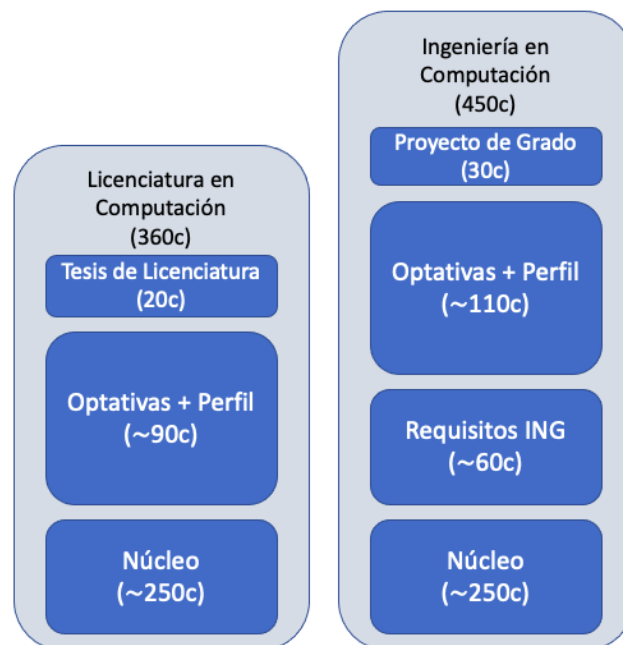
Licenciatura en Computación
(360c)

Tesis de Licenciatura
(20c)

Optativas + Perfil
(~90c)

Núcleo
(~250c)

Ingeniería en Computación
(450c)

Proyecto de Grado
(30c)

Optativas + Perfil
(~110c)

Requisitos ING
(~60c)

Núcleo
(~250c)